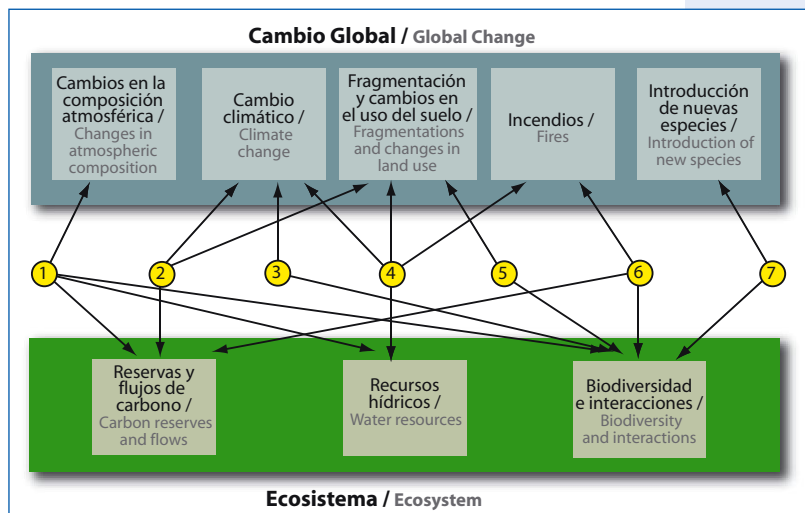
Cambio Global / Global Change

Cambios en la composición atmosférica / Changes in atmospheric composition

Cambio climático / Climate change

Fragmentación y cambios en el uso del suelo / Fragmentations and changes in land use

Incendios / Fires

Introducción de nuevas especies / Introduction of new species

1

2

3

4

5

6

7

Reservas y flujos de carbono / Carbon reserves and flows

Recursos hídricos / Water resources

Biodiversidad e interacciones / Biodiversity and interactions

Ecosistema / Ecosystem